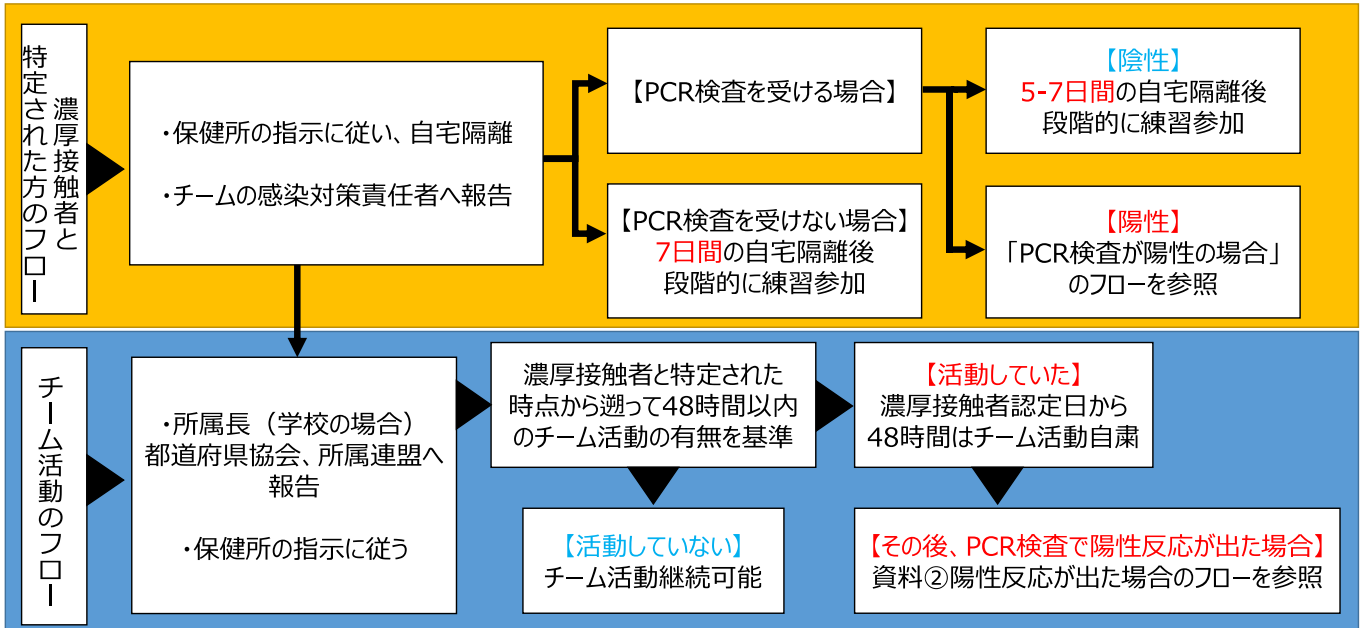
濃厚接触者と特定された方のフロー

・保健所の指示に従い、自宅隔離

・チームの感染対策責任者へ報告

【PCR検査を受ける場合】

【陰性】
5-7日間の自宅隔離後
段階的に練習参加

【陽性】
「PCR検査が陽性の場合」
のフローを参照

【PCR検査を受けない場合】
7日間の自宅隔離後
段階的に練習参加

チーム活動のフロー

・所属長（学校の場合）
都道府県協会、所属連盟へ報告

・保健所の指示に従う

濃厚接触者と特定された時点から遡って48時間以内のチーム活動の有無を基準

【活動していない】
チーム活動継続可能

【活動していた】
濃厚接触者認定日から
48時間はチーム活動自粛

【その後、PCR検査で陽性反応が出た場合】
資料②陽性反応が出た場合のフローを参照